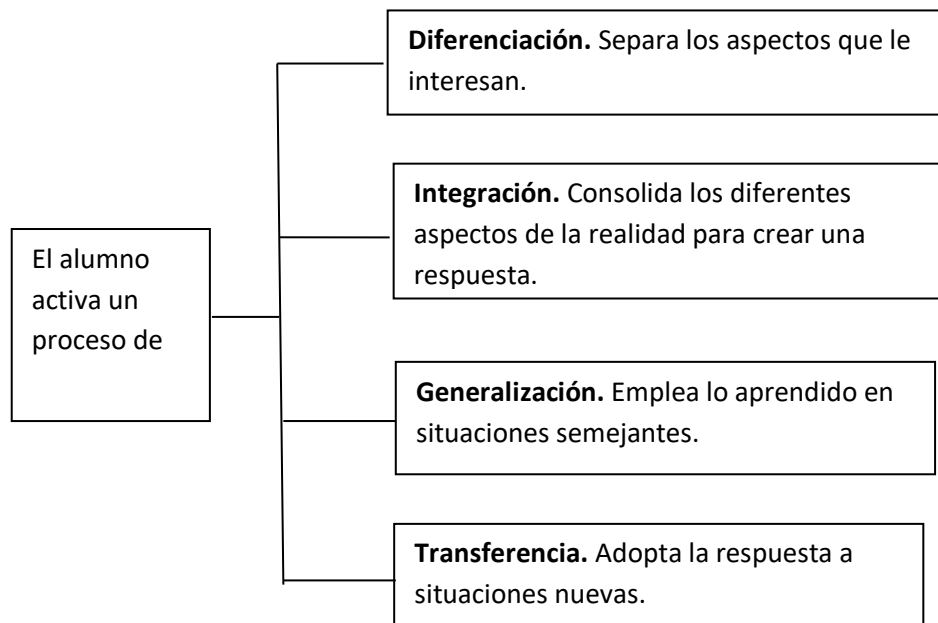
El alumno activa un proceso de

**Diferenciación.** Separa los aspectos que le interesan.

**Integración.** Consolida los diferentes aspectos de la realidad para crear una respuesta.

**Generalización.** Emplea lo aprendido en situaciones semejantes.

**Transferencia.** Adopta la respuesta a situaciones nuevas.